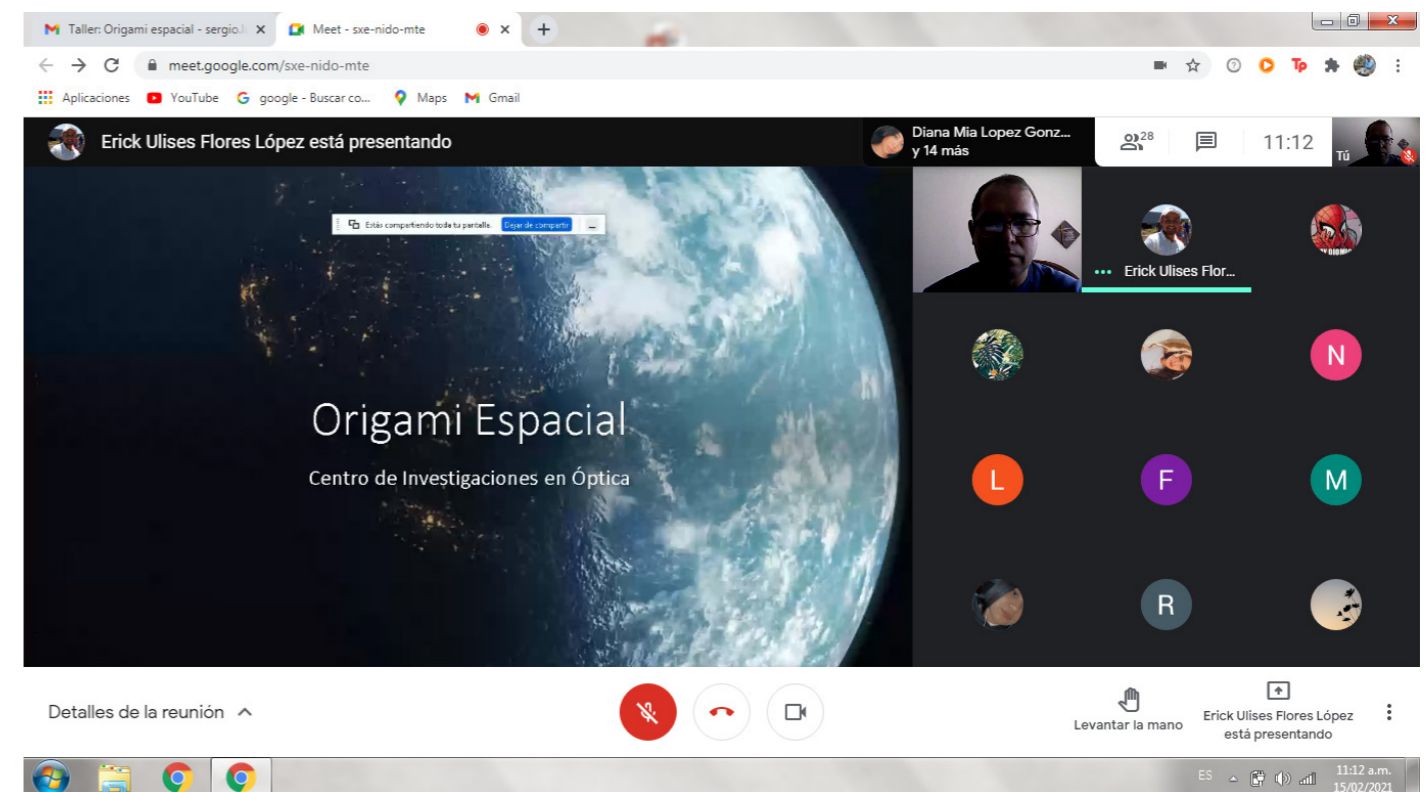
Taller: Origami espacial - sergio.l
Meet - sxe-nido-mte
meet.google.com/sxe-nido-mte
Aplicaciones YouTube google - Buscar co... Maps Gmail

Erick Ulises Flores López está presentando
Diana Mia Lopez Gonz... y 14 más
28
11:12
Tú

Estás compartiendo toda tu pantalla. Dejar de compartir

Origami Espacial
Centro de Investigaciones en Óptica

Erick Ulises Flor...
N
L
F
M
R

Detalles de la reunión
Levantar la mano
Erick Ulises Flores López está presentando

ES
11:12 a.m.
15/02/2021